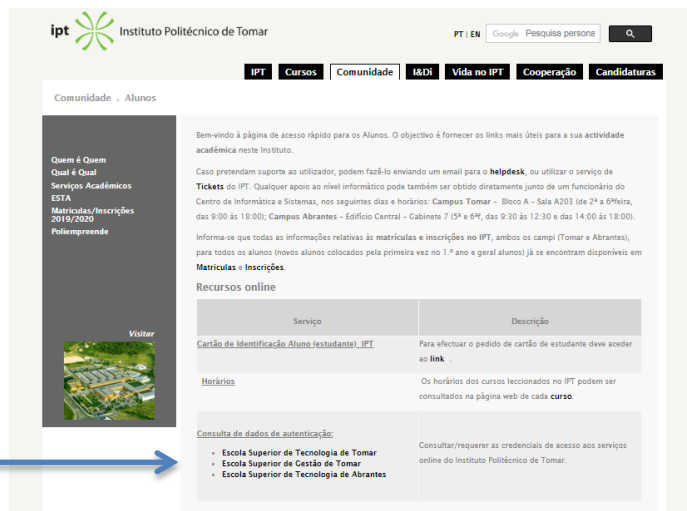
ipt Instituto Politécnico de Tomar

PT | EN Google Pesquisa persone

IPT Cursos Comunidade I&Di Vida no IPT Cooperação Candidaturas

Comunidade . Alunos

Quem é Quem
Qual é Qual
Serviços Académicos
ESTA
Matrículas/Inscrições 2019/2020
Poliempreende

Visitar

Bem-vindo à página de acesso rápido para os Alunos. O objectivo é fornecer os links mais úteis para a sua actividade académica neste Instituto.

Caso pretendam suporte ao utilizador, podem fazê-lo enviando um email para o helpdesk, ou utilizar o serviço de Tickets do IPT. Qualquer apoio ao nível informático pode também ser obtido diretamente junto de um funcionário do Centro de Informática e Sistemas, nos seguintes dias e horários: Campus Tomar - Bloco A - Sala A203 (de 2ª a 6ªfeira, das 9:00 às 18:00); Campus Abrantes - Edifício Central - Gabinete 7 (5ª e 6ª, das 9:30 às 12:30 e das 14:00 às 18:00).

Informa-se que todas as informações relativas às matrículas e inscrições no IPT, ambos os campi (Tomar e Abrantes), para todos os alunos (novos alunos colocados pela primeira vez no 1.º ano e geral alunos) já se encontram disponíveis em Matrículas e Inscrições.

Recursos online

| Serviço | Descrição |
|---|---|
| Cartão de Identificação Aluno (estudante) IPT | Para efectuar o pedido de cartão de estudante deve aceder ao link . |
| Horários | Os horários dos cursos leccionados no IPT podem ser consultados na página web de cada curso. |
| Consulta de dados de autenticação: • Escola Superior de Tecnologia de Tomar • Escola Superior de Gestão de Tomar • Escola Superior de Tecnologia de Abrantes | Consultar/requerer as credenciais de acesso aos serviços online do Instituto Politécnico de Tomar. |